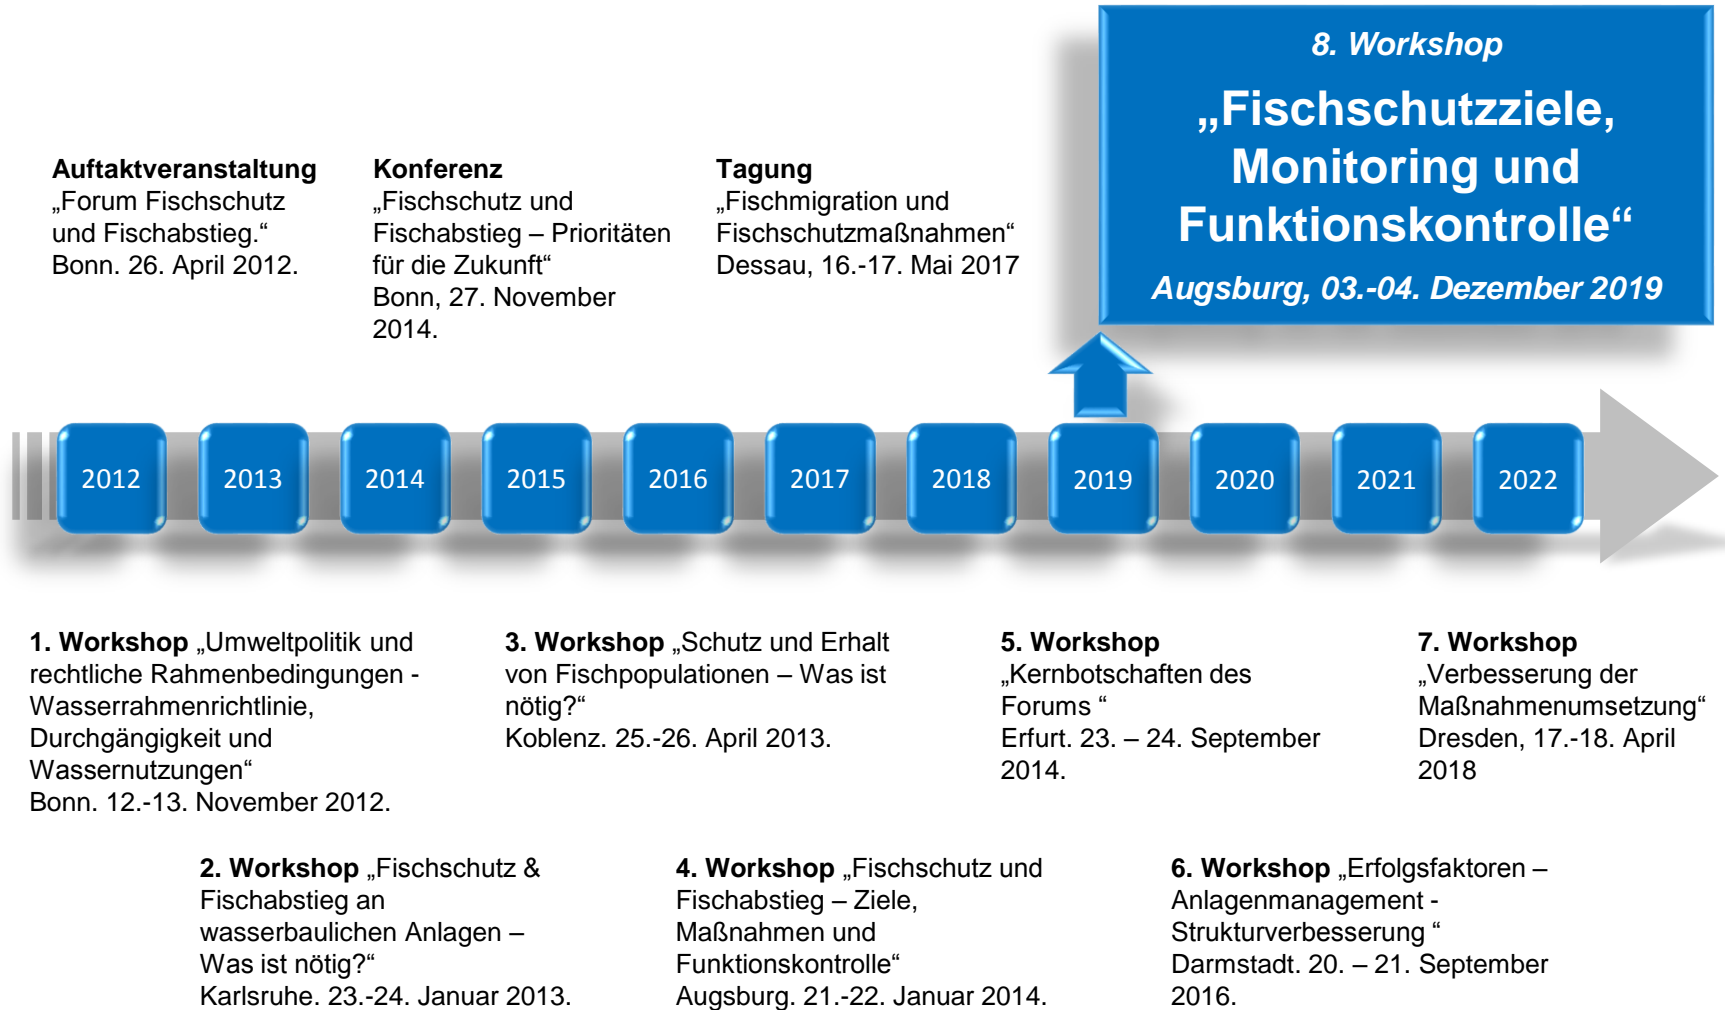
8. Workshop

„Fischschutzziele, Monitoring und Funktionskontrolle“

Augsburg, 03.-04. Dezember 2019

**Auftaktveranstaltung** „Forum Fischschutz und Fischabstieg.“ Bonn. 26. April 2012.

**Konferenz** „Fischschutz und Fischabstieg – Prioritäten für die Zukunft“ Bonn, 27. November 2014.

**Tagung** „Fischmigration und Fischschutzmaßnahmen“ Dessau, 16.-17. Mai 2017

2012 2013 2014 2015 2016 2017 2018 2019 2020 2021 2022

**1. Workshop** „Umweltpolitik und rechtliche Rahmenbedingungen - Wasserrahmenrichtlinie, Durchgängigkeit und Wassernutzungen“ Bonn. 12.-13. November 2012.

**3. Workshop** „Schutz und Erhalt von Fischpopulationen – Was ist nötig?“ Koblenz. 25.-26. April 2013.

**5. Workshop** „Kernbotschaften des Forums “ Erfurt. 23. – 24. September 2014.

**7. Workshop** „Verbesserung der Maßnahmenumsetzung“ Dresden, 17.-18. April 2018

**2. Workshop** „Fischschutz & Fischabstieg an wasserbaulichen Anlagen – Was ist nötig?“ Karlsruhe. 23.-24. Januar 2013.

**4. Workshop** „Fischschutz und Fischabstieg – Ziele, Maßnahmen und Funktionskontrolle“ Augsburg. 21.-22. Januar 2014.

**6. Workshop** „Erfolgsfaktoren – Anlagenmanagement - Strukturverbesserung “ Darmstadt. 20. – 21. September 2016.